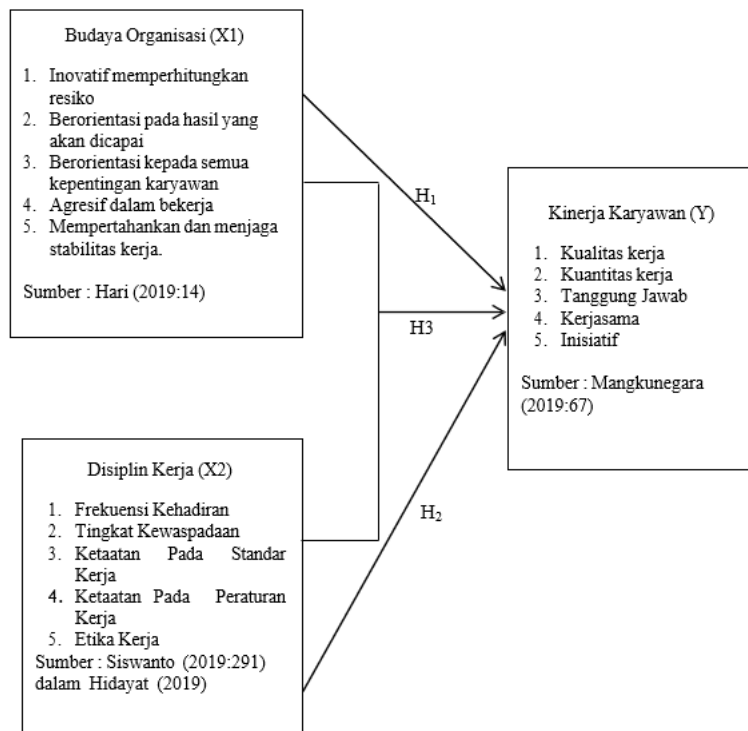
Budaya Organisasi (X1)

1. Inovatif memperhitungkan resiko
2. Berorientasi pada hasil yang akan dicapai
3. Berorientasi kepada semua kepentingan karyawan
4. Agresif dalam bekerja
5. Mempertahankan dan menjaga stabilitas kerja.

Sumber : Hari (2019:14)

$H_1$

H3

$H_2$

Kinerja Karyawan (Y)

1. Kualitas kerja
2. Kuantitas kerja
3. Tanggung Jawab
4. Kerjasama
5. Inisiatif

Sumber : Mangkunegara (2019:67)

Disiplin Kerja (X2)

1. Frekuensi Kehadiran
2. Tingkat Kewaspadaan
3. Ketaatan Pada Standar Kerja
4. Ketaatan Pada Peraturan Kerja
5. Etika Kerja

Sumber : Siswanto (2019:291) dalam Hidayat (2019)